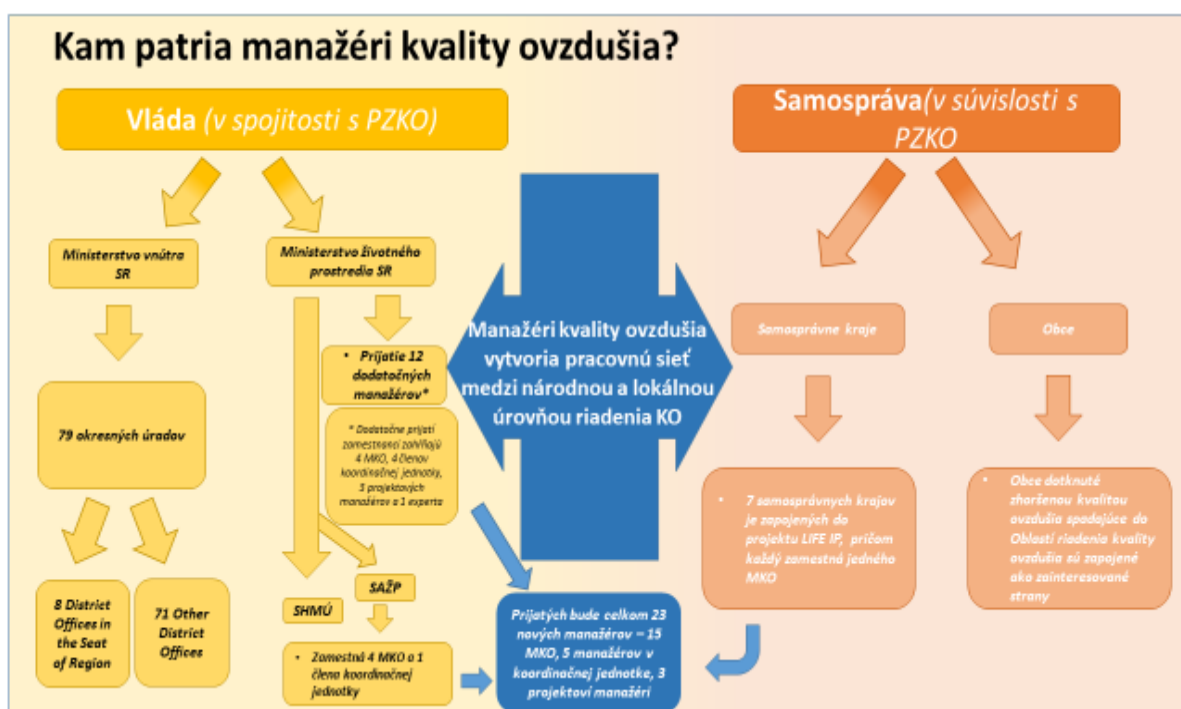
Kam patria manažéri kvality ovzdušia?

Vláda (v spojitosti s PZKO)

Samospráva(v súvislosti s PZKO

Ministerstvo vnútra SR

Ministerstvo životného prostredia SR

• Prijatie 12 dodatočných manažérov*

* Dodatočné prijatí zamestnanci zahŕňajú 4 MKO, 4 členov koordinačnej jednotky, 3 projektových manažérov a 1 experta

79 okresných úradov

8 District Offices in the Seat of Region

71 Other District Offices

SHMÚ

SAŽP

• Zamestná 4 MKO a 1 člena koordinačnej jednotky

Manažéri kvality ovzdušia vytvoria pracovnú sieť medzi národnou a lokálnou úrovňou riadenia KO

Prijatých bude celkom 23 nových manažérov – 15 MKO, 5 manažérov v koordinačnej jednotke, 3 projektoví manažéri

Samosprávne kraje

Obce

• 7 samosprávnych krajov je zapojených do projektu LIFE IP, pričom každý zamestná jedného MKO

• Obce dotknuté zhoršenou kvalitou ovzdušia spadajúce do Oblastí riadenia kvality ovzdušia sú zapojené ako zainteresované strany